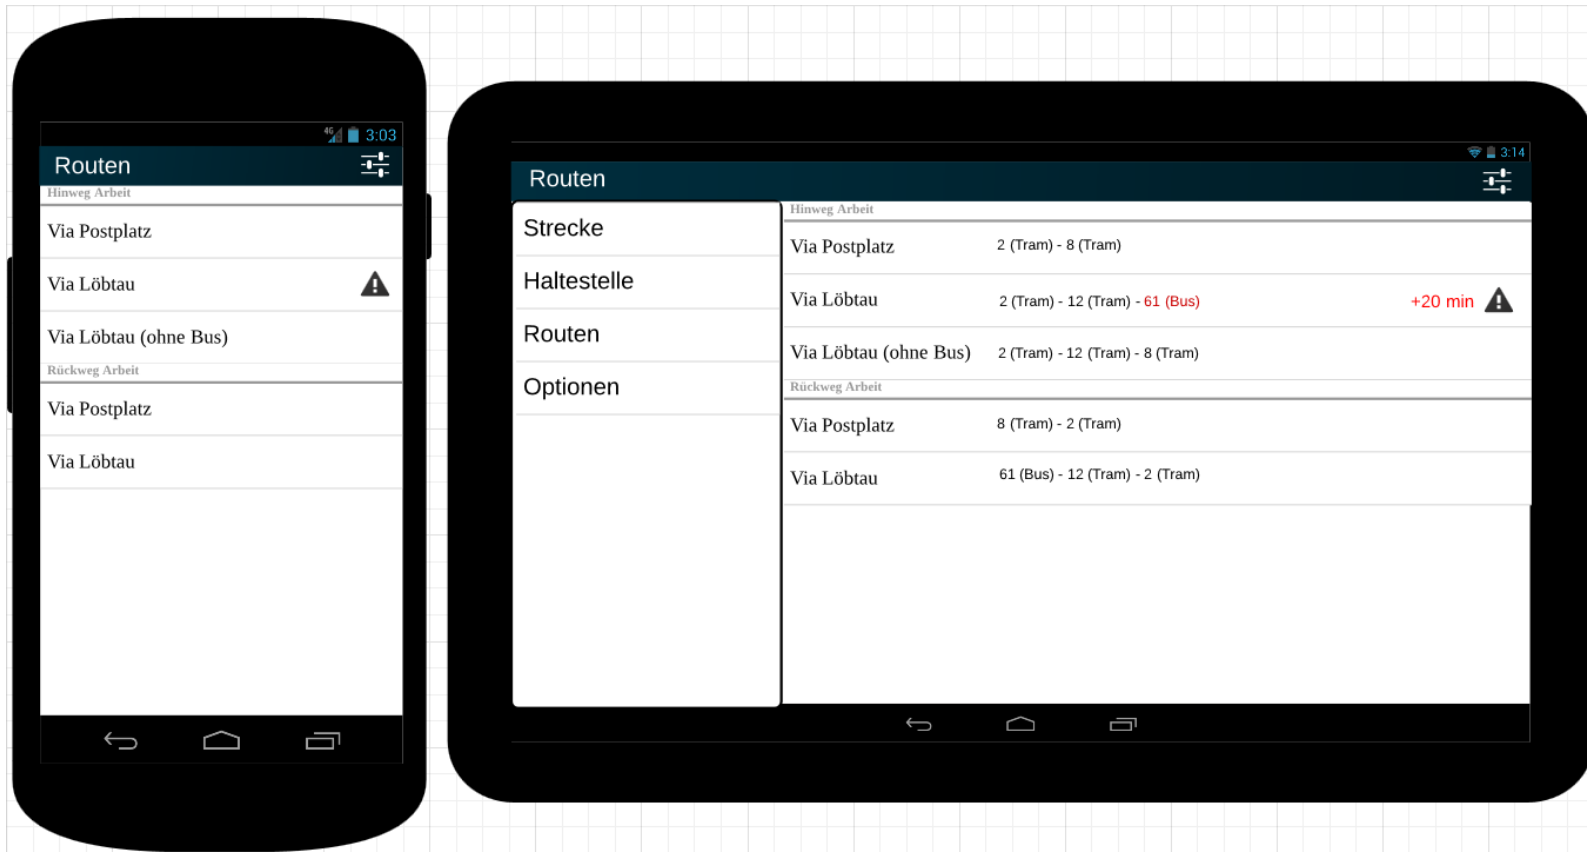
4G 3:03

Routen

Hinweg Arbeit

Via Postplatz

Via Löbtau

Via Löbtau (ohne Bus)

Rückweg Arbeit

Via Postplatz

Via Löbtau

3:14

Routen

Strecke

Haltestelle

Routen

Optionen

Hinweg Arbeit

| | |
|---|---|
| Via Postplatz | 2 (Tram) - 8 (Tram) |
| Via Löbtau | 2 (Tram) - 12 (Tram) - 61 (Bus) +20 min |
| Via Löbtau (ohne Bus) | 2 (Tram) - 12 (Tram) - 8 (Tram) |

Rückweg Arbeit

| | |
|---|---|
| Via Postplatz | 8 (Tram) - 2 (Tram) |
| Via Löbtau | 61 (Bus) - 12 (Tram) - 2 (Tram) |